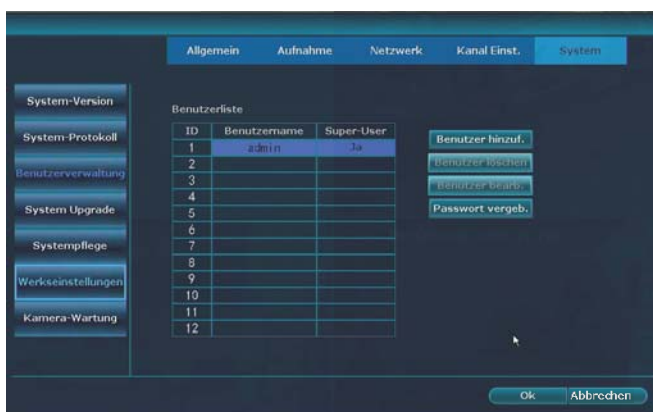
Allgemein Aufnahme Netzwerk Kanal Einst. System

System-Version
System-Protokoll
Benutzerverwaltung
System Upgrade
Systempflege
Werkseinstellungen
Kamera-Wartung

Benutzerliste

| ID | Benutzername | Super-User |
|---|---|---|
| 1 | admin | Ja |
| 2 | | |
| 3 | | |
| 4 | | |
| 5 | | |
| 6 | | |
| 7 | | |
| 8 | | |
| 9 | | |
| 10 | | |
| 11 | | |
| 12 | | |

Benutzer hinzuf.
Benutzer löschen
Benutzer bearb.
Passwort vergeb.

Ok Abbrechen